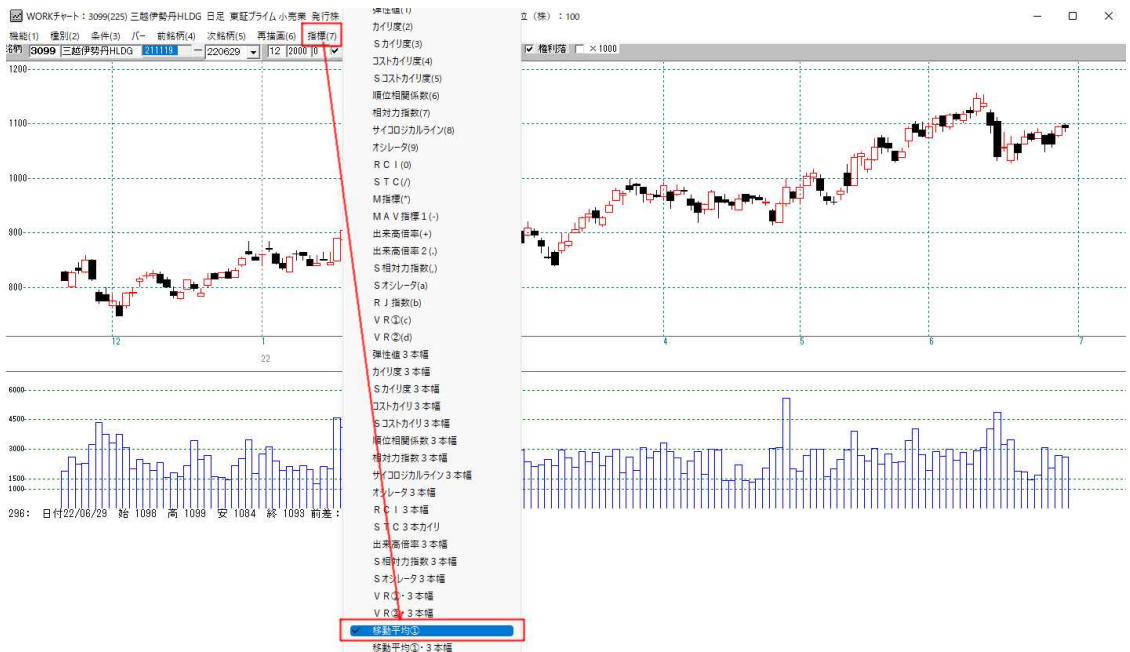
WORKチャート：3099(225) 三越伊勢丹HLDG 日足 東証プライム 小売業 発行株 立（株）：100

機能(1) 種別(2) 条件(3) バー 前銘柄(4) 次銘柄(5) 再描画(6) 指標(7)

銘柄 3099 三越伊勢丹HLDG 211119 ー 220629 12 2000 0 権利落 × 1000

弾性値(1)
カイリ度(2)
Sカイリ度(3)
コストカイリ度(4)
Sコストカイリ度(5)
順位相関係数(6)
相対力指数(7)
サイコロジカルライン(8)
オシレータ(9)
RCI(0)
STC(/)
M指標(*)
MAV指標1(-)
出来高倍率(+)
出来高倍率2(,)
S相対力指数(.)
Sオシレータ(a)
RJ指数(b)
VR①(c)
VR②(d)
弾性値3本幅
カイリ度3本幅
Sカイリ度3本幅
コストカイリ3本幅
Sコストカイリ3本幅
順位相関係数3本幅
相対力指数3本幅
サイコロジカルライン3本幅
オシレータ3本幅
RCI3本幅
STC3本カイリ
出来高倍率3本幅
S相対力指数3本幅
Sオシレータ3本幅
VR①・3本幅
VR②・3本幅
移動平均①
移動平均①・3本幅

1200
1100
1000
900
800
12
1
22
4
5
6
7
6000
4500
3000
1500
1000

296: 日付22/06/29 始 1098 高 1099 安 1084 終 1093 前差：